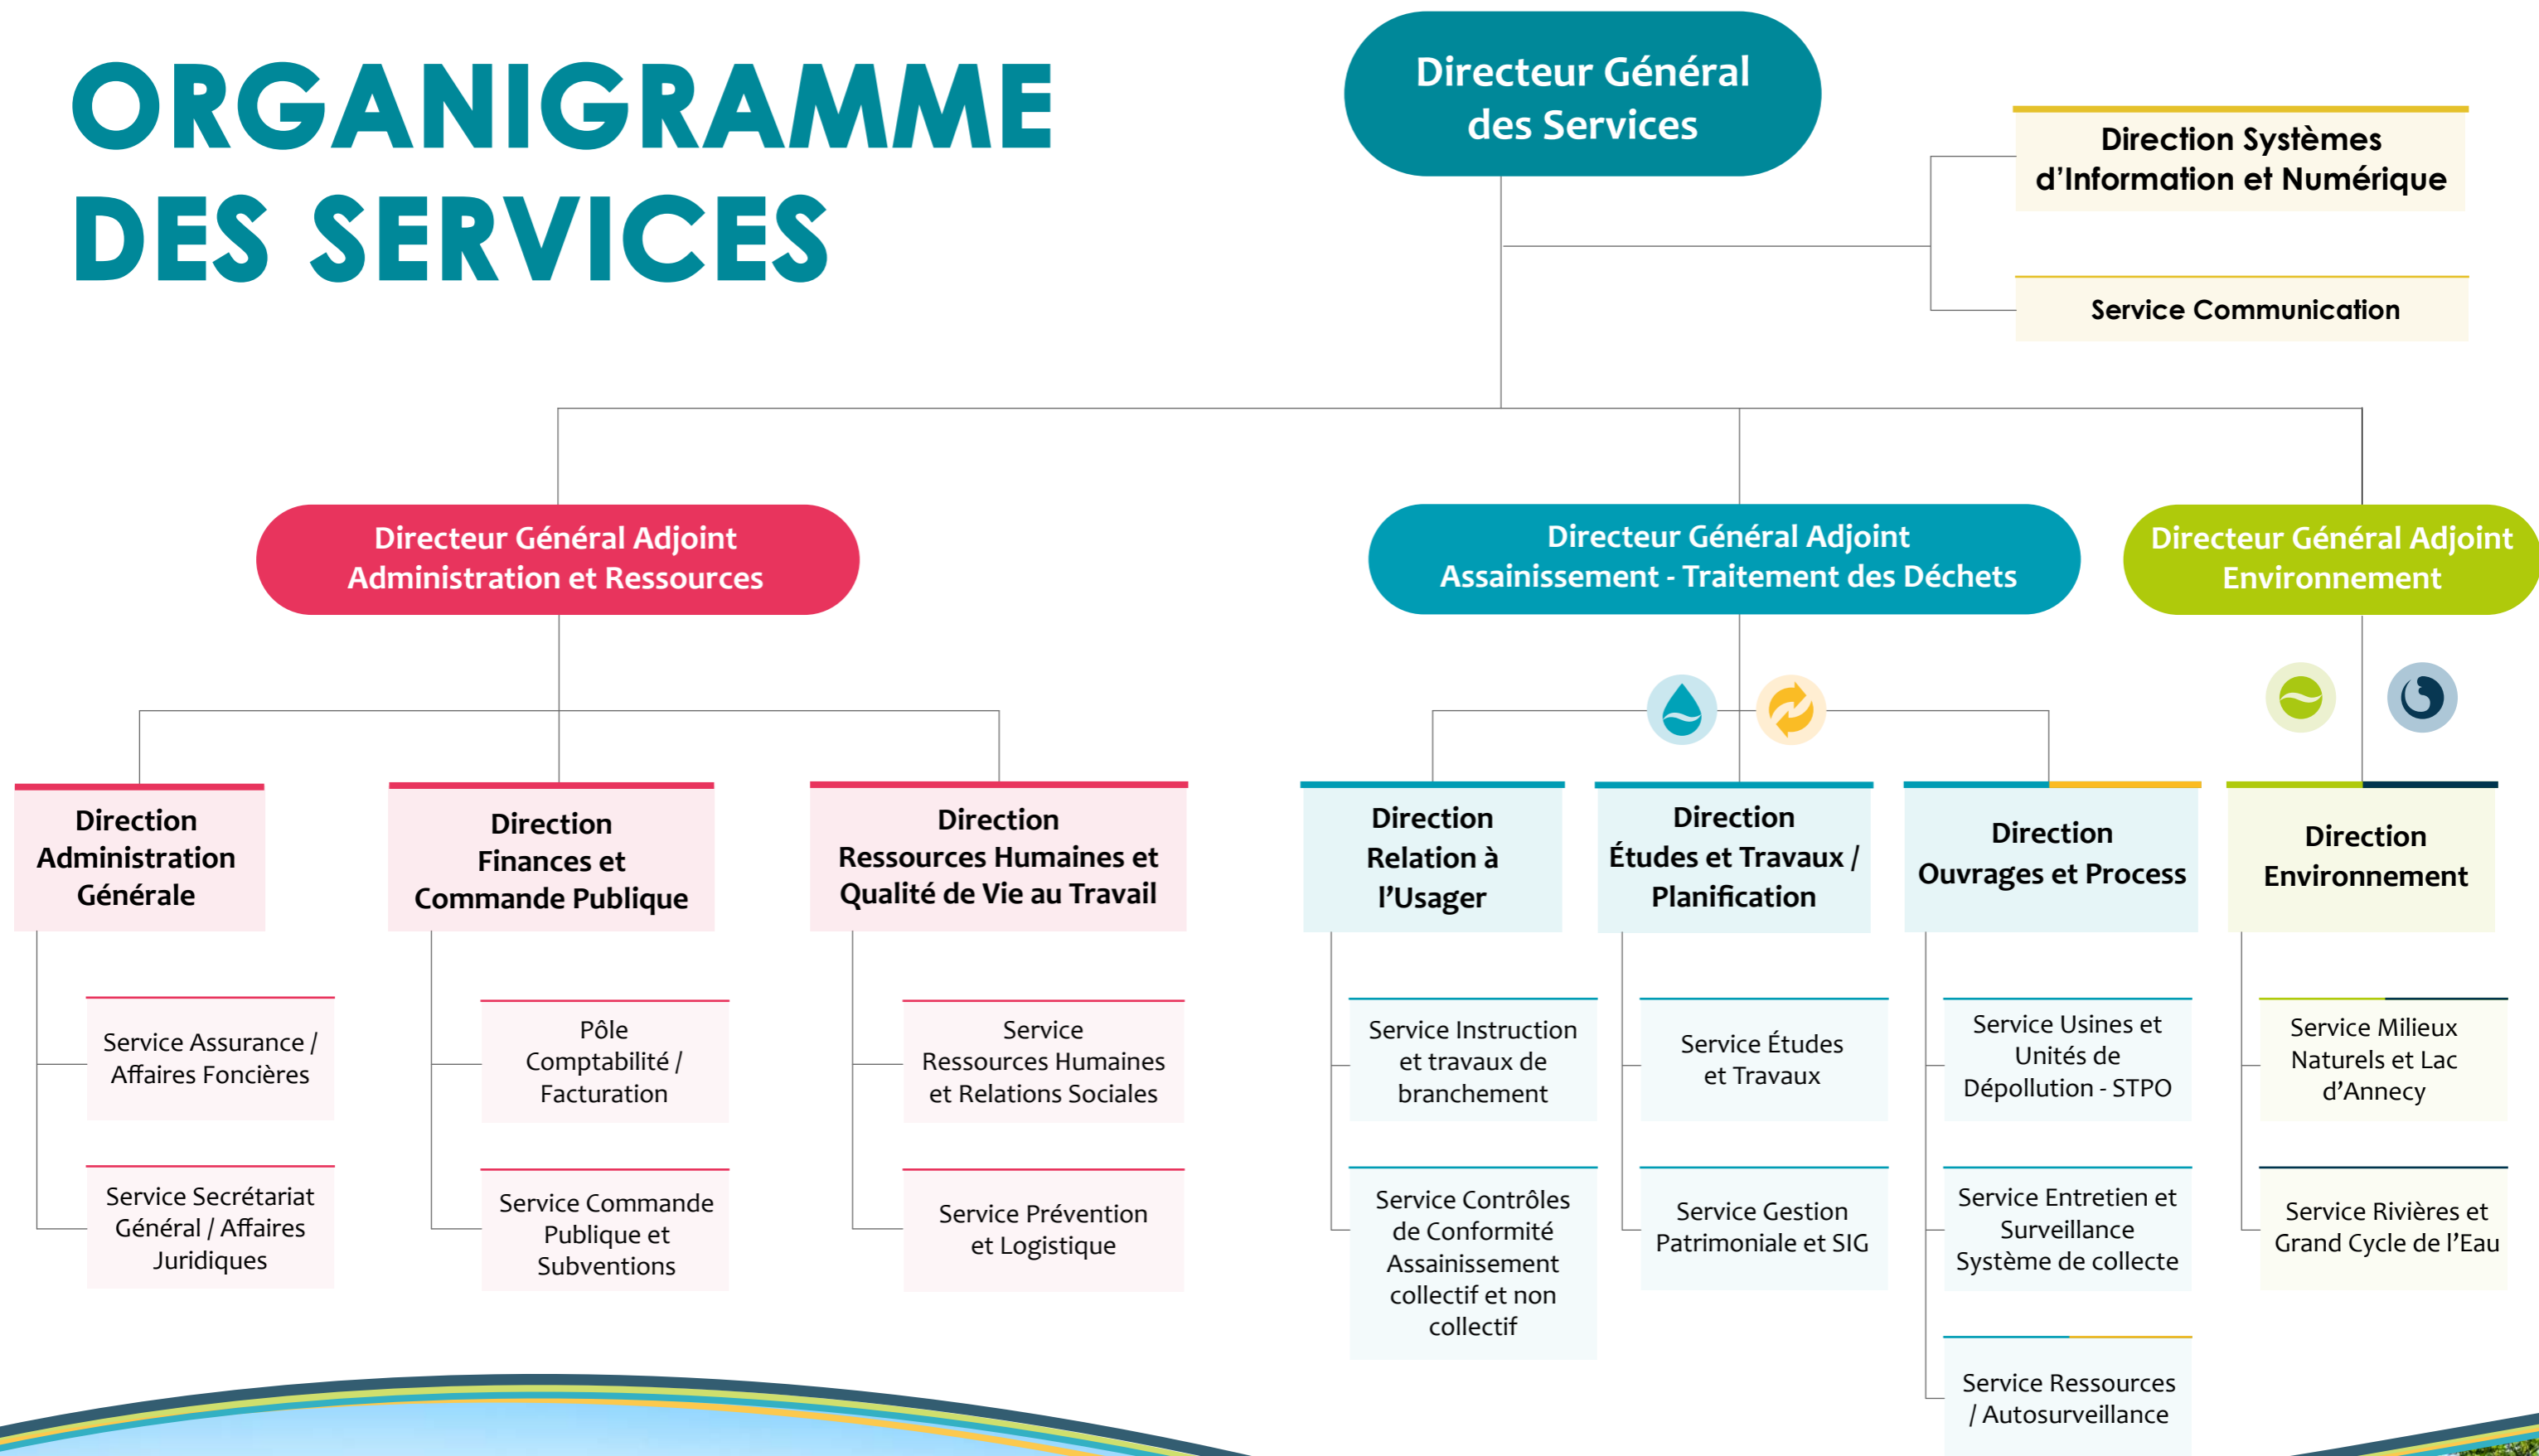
ORGANIGRAMME DES SERVICES

Directeur Général des Services

Direction Systèmes d'Information et Numérique

Service Communication

Directeur Général Adjoint Administration et Ressources

Directeur Général Adjoint Assainissement - Traitement des Déchets

Directeur Général Adjoint Environnement

Direction Administration Générale

Service Assurance / Affaires Foncières

Service Secrétariat Général / Affaires Juridiques

Direction Finances et Commande Publique

Pôle Comptabilité / Facturation

Service Commande Publique et Subventions

Direction Ressources Humaines et Qualité de Vie au Travail

Service Ressources Humaines et Relations Sociales

Service Prévention et Logistique

Direction Relation à l'Usager

Service Instruction et travaux de branchement

Service Contrôles de Conformité Assainissement collectif et non collectif

Direction Études et Travaux / Planification

Service Études et Travaux

Service Gestion Patrimoniale et SIG

Direction Ouvrages et Process

Service Usines et Unités de Dépollution - STPO

Service Entretien et Surveillance Système de collecte

Service Ressources / Autosurveillance

Direction Environnement

Service Milieux Naturels et Lac d'Annecy

Service Rivières et Grand Cycle de l'Eau